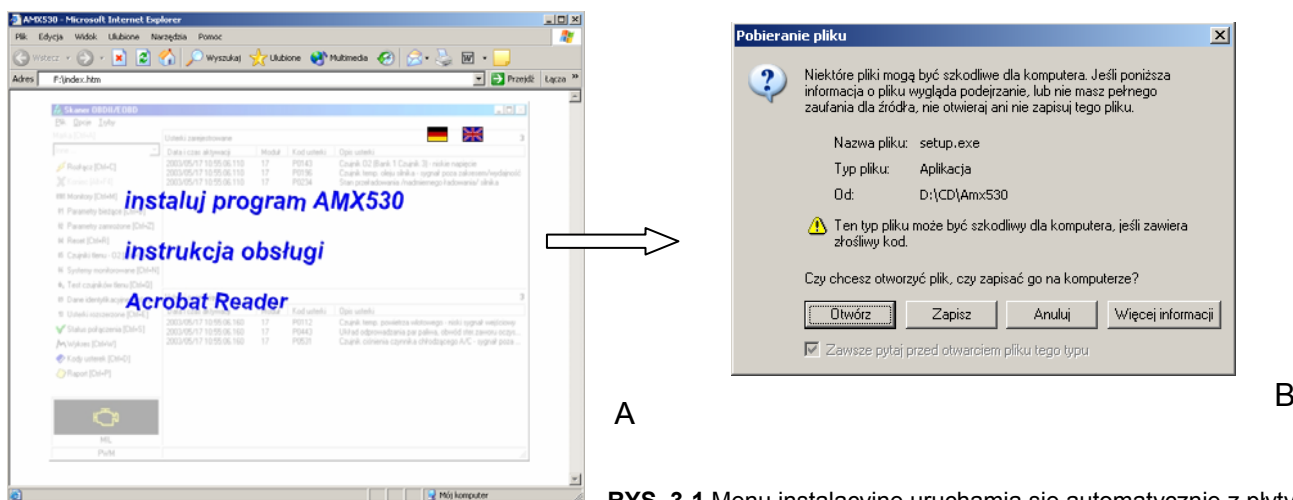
AMX530 - Microsoft Internet Explorer

Plik Edycja Widok Ulubione Narzędzia Pomoc

Wstecz Wyszukaj Ulubione Multimedia

Adres F:\index.htm Przejdź Łącza

Skaner OBDII/EOBD

Plik Opcje Języ

Usterki zarejestrowane

| Data i czas aktywacji | Moduł | Kod usterki | Opis usterki |
|---|---|---|---|
| 2003/05/17 10:55:06.110 | 17 | P0143 | Czujnik O2 (Bank 1 Czujnik 3) - niskie napięcie |
| 2003/05/17 10:55:06.110 | 17 | P0196 | Czujnik temp. oleju silnika - sygnał poza zakresem/wydajność |
| 2003/05/17 10:55:06.110 | 17 | P0234 | Stan przeładowania /nadmiernego ładowania/ silnika |

instaluj program AMX530

instrukcja obsługi

Acrobat Reader

| 2003/05/17 10:55:06.160 | 17 | P0112 | Czujnik temp. powietrza wlotowego - niski sygnał wejściowy |
|---|---|---|---|
| 2003/05/17 10:55:06.160 | 17 | P0443 | Układ odpowietrzania par paliwa, obwód (illegible) |
| 2003/05/17 10:55:06.160 | 17 | P0531 | Czujnik ciśnienia czynnika chłodzącego A/C - sygnał poza... |

Status połączenia [Ctrl+S]
Wykres [Ctrl+W]
Kody usterek [Ctrl+O]
Raport [Ctrl+P]

MIL

Mój komputer

A

Pobieranie pliku

Niektóre pliki mogą być szkodliwe dla komputera. Jeśli poniższa informacja o pliku wygląda podejrzanie, lub nie masz pełnego zaufania dla źródła, nie otwieraj ani nie zapisuj tego pliku.

Nazwa pliku: setup.exe

Typ pliku: Aplikacja

Od: D:\CD\Amx530

Ten typ pliku może być szkodliwy dla komputera, jeśli zawiera złośliwy kod.

Czy chcesz otworzyć plik, czy zapisać go na komputerze?

Otwórz Zapisz Anuluj Więcej informacji

Zawsze pytaj przed otwarciem pliku tego typu

B

RYS. 3.1 Menu instalacyjne uruchamia się automatycznie z płyty